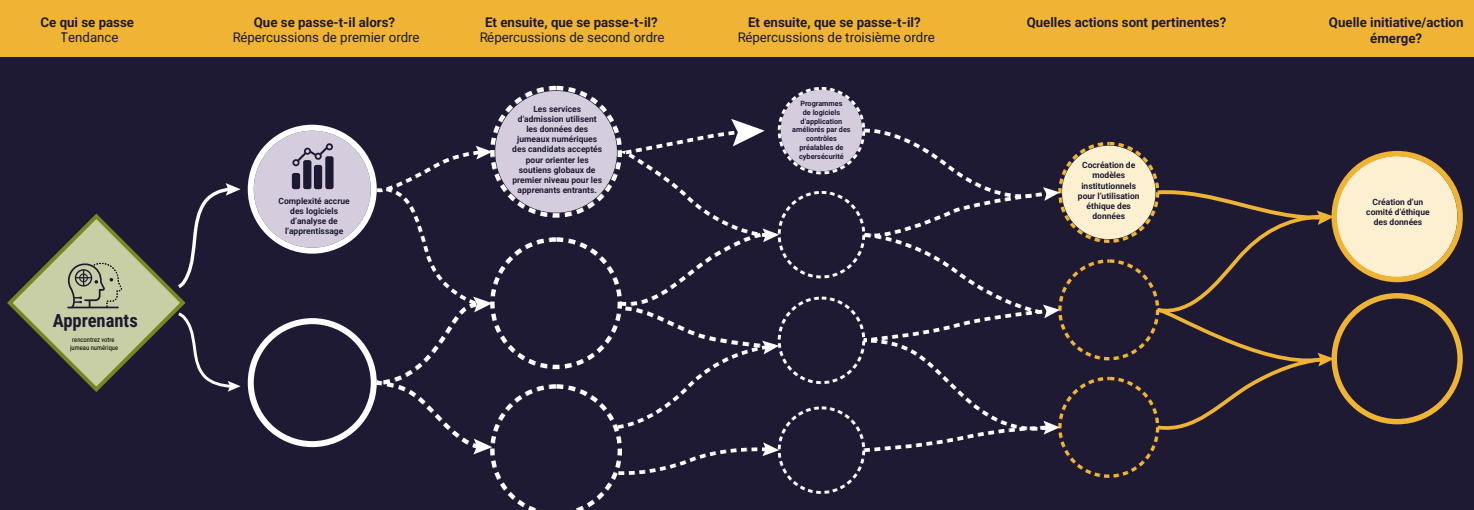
Ce qui se passe
Tendance

Que se passe-t-il alors?
Répercussions de premier ordre

Et ensuite, que se passe-t-il?
Répercussions de second ordre

Et ensuite, que se passe-t-il?
Répercussions de troisième ordre

Quelles actions sont pertinentes?

Quelle initiative/action émerge?

Apprenants
rencontrez votre jumeau numérique

Complexité accrue des logiciels d'analyse de l'apprentissage

Les services d'admission utilisent les données des jumeaux numériques des candidats acceptés pour orienter les soutiens globaux de premier niveau pour les apprenants entrants.

Programmes de logiciels d'application améliorés par des contrôles préalables de cybersécurité

Cocréation de modèles institutionnels pour l'utilisation éthique des données

Création d'un comité d'éthique des données